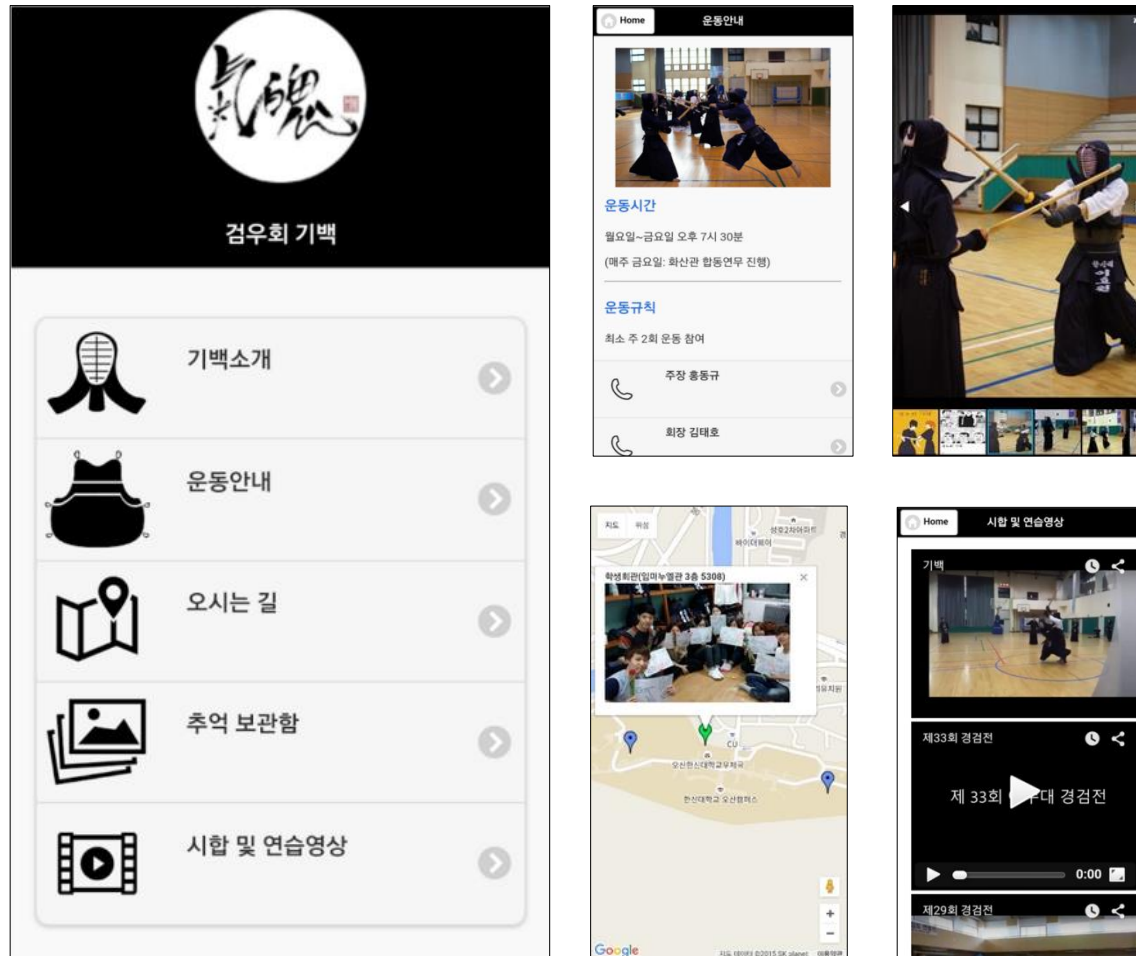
氣魄

검우회 기백

기백소개

운동안내

오시는 길

추억 보관함

시합 및 연습영상

Home 운동안내

운동시간

월요일~금요일 오후 7시 30분

(매주 금요일: 화산관 합동연무 진행)

운동규칙

최소 주 2회 운동 참여

주장 홍동규

회장 김태호

지도 위성

성호2차아파트

바이더웨이

학생회관(임마누엘관 3층 5308)

CU

오산한신대학교우체국

한신대학교 오산캠퍼스

Google

지도 데이터 ©2015 SK planet 이용약관

Home 시합 및 연습영상

기백

제33회 경검전

제 33회 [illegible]대 경검전

0:00

제29회 경검전